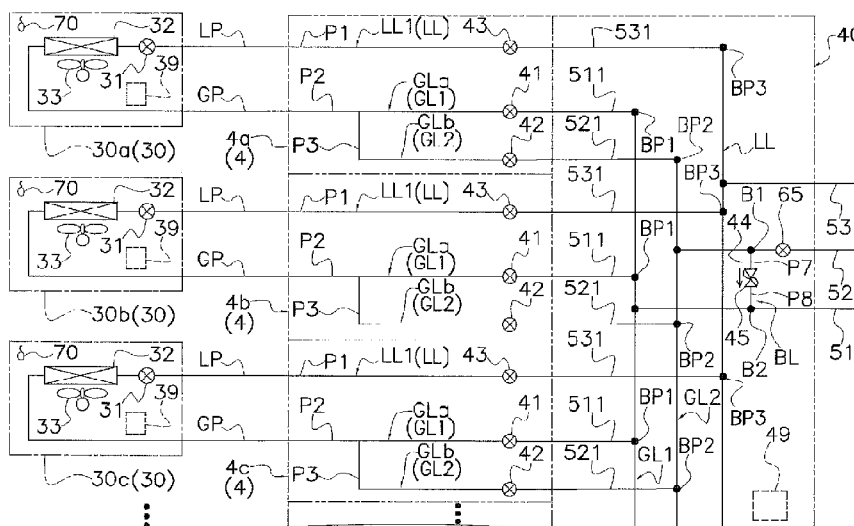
70 32 LP P1 LL1(LL) 43 531 40
31 39
33 GP P2 GLa (GL1) 41 511 BP3
4a (4) P3 GLb (GL2) 42 521 BP1 BP2 LL
30a(30)
70 32 LP P1 LL1(LL) 43 531 BP3 B1 65
31 39 44 53
33 GP P2 GLa (GL1) 41 511 BP1 P7
4b (4) P3 GLb (GL2) 42 521 P8 52
30b(30) 45 BL 51
70 32 LP P1 LL1(LL) 43 531 BP2 B2
31 39
33 GP P2 GLa (GL1) 41 511 BP1 GL2 BP3
4c (4) P3 GLb (GL2) 42 521 GL1 BP2 49
30c(30)